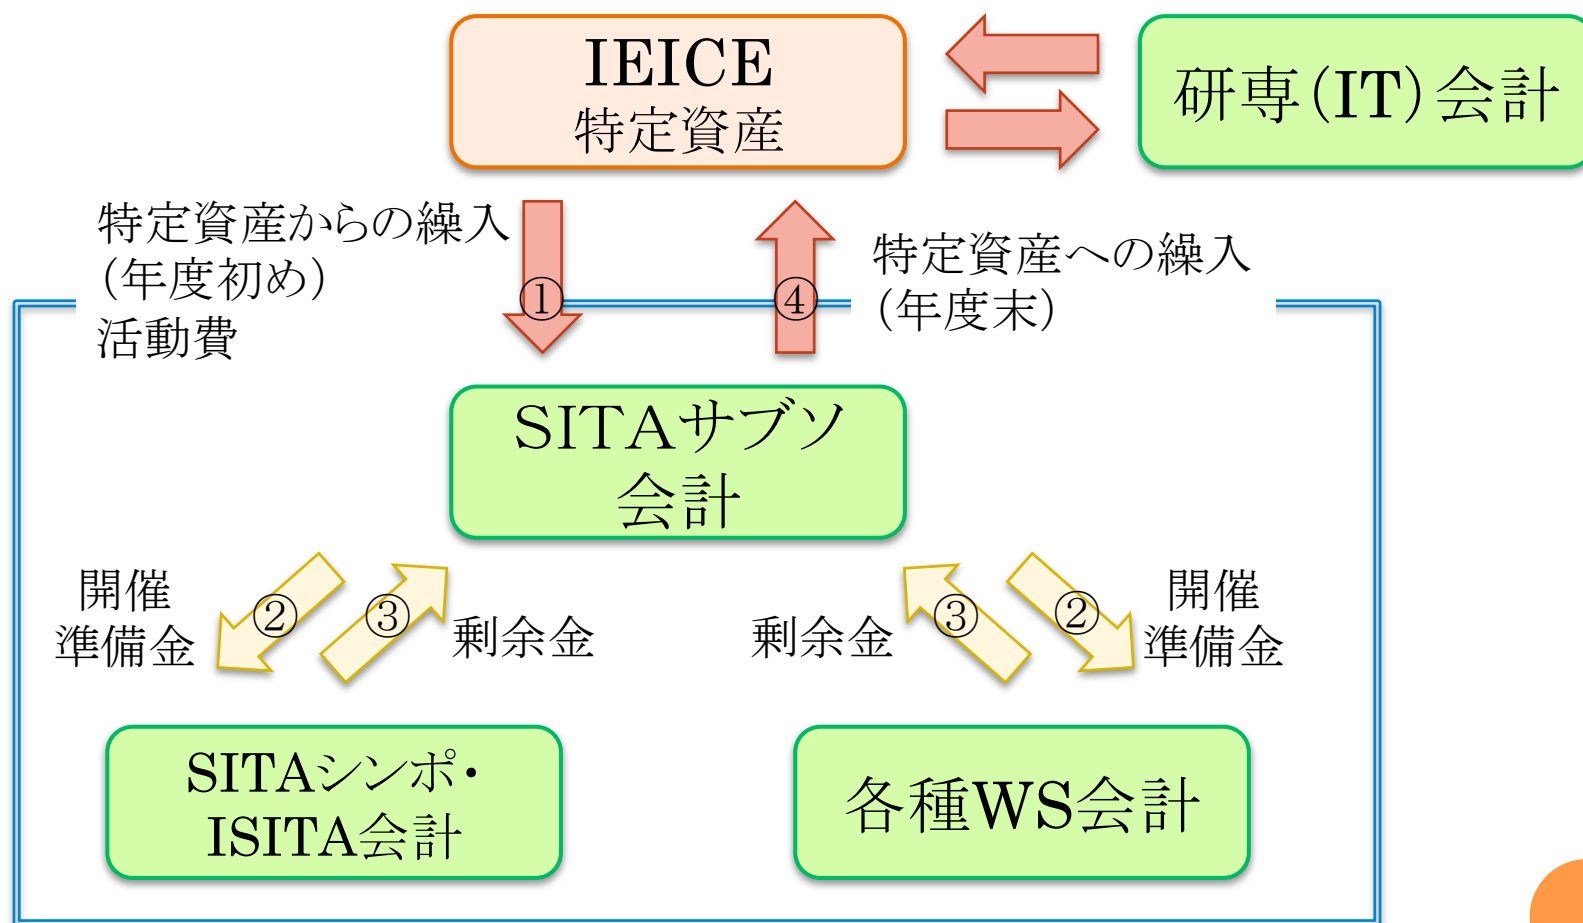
IEICE
特定資産

研専(IT)会計

特定資産からの繰入
(年度初め)
活動費

①

④

特定資産への繰入
(年度末)

SITAサブソ
会計

開催
準備金

②

③

剰余金

剰余金

③

②

開催
準備金

SITAシンポ・
ISITA会計

各種WS会計